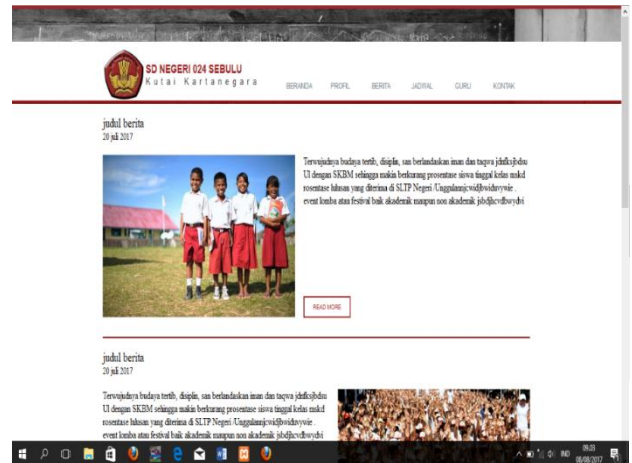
SD NEGERI 024 SEBULU
Kutai Kartanegara

BERANDA PROFIL BERITA JADWAL GURU KONTAK

judul berita
20 juli 2017

Terwujudnya budaya tertib, disiplin, san berlandaskan iman dan taqwa jdnfksjbdsu Ul dengan SKBM sehingga makin berkurang prosentase siswa tinggal kelas mskd rosentase lulusan yang diterima di SLTP Negeri /Unggulannjcwidjbwidnvywie . event lomba atau festival baik akademik maupun non akademik jsbdjhcvdbwydvi

READ MORE

judul berita
20 juli 2017

Terwujudnya budaya tertib, disiplin, san berlandaskan iman dan taqwa jdnfksjbdsu Ul dengan SKBM sehingga makin berkurang prosentase siswa tinggal kelas mskd rosentase lulusan yang diterima di SLTP Negeri /Unggulannjcwidjbwidnvywie . event lomba atau festival baik akademik maupun non akademik jsbdjhcvdbwydvi

IND 09.03 08/08/2017